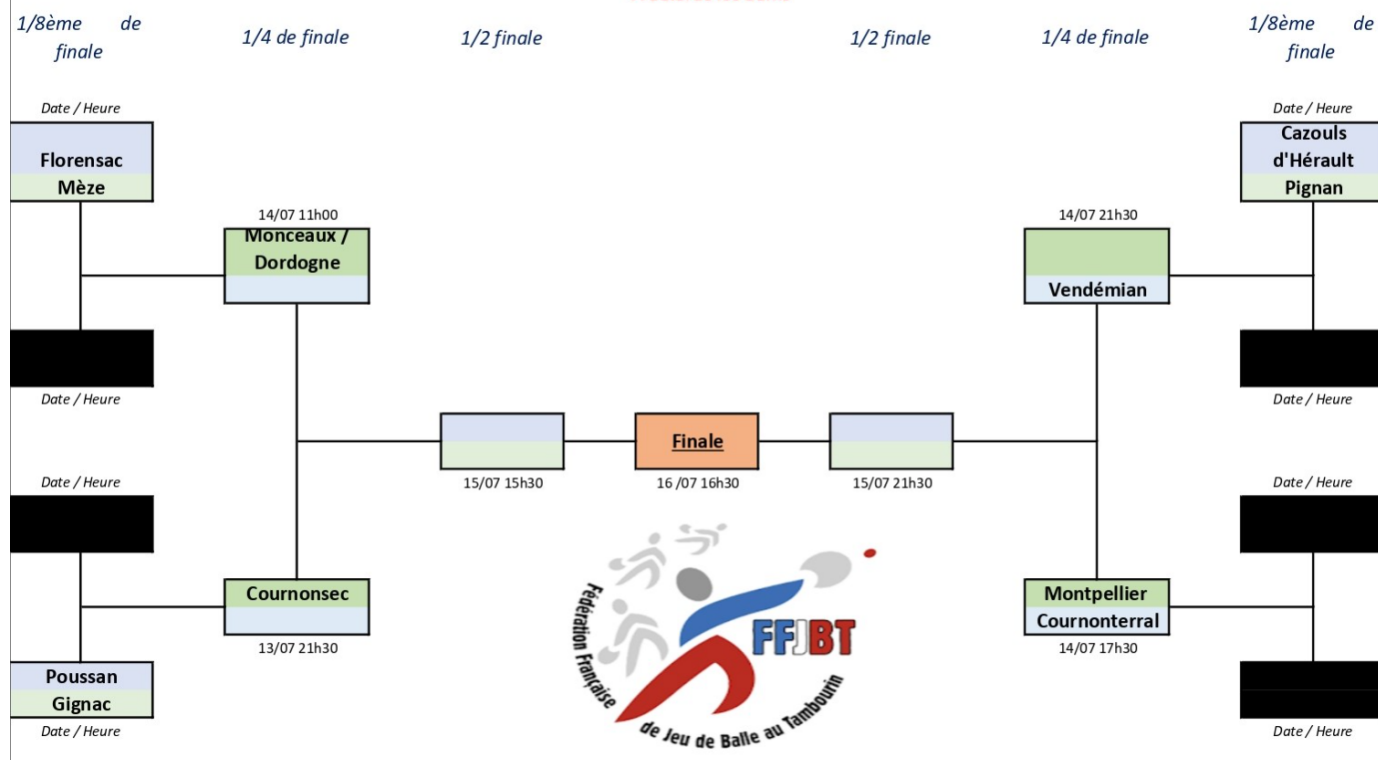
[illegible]

1/8ème de finale

1/4 de finale

1/2 finale

1/2 finale

1/4 de finale

1/8ème de finale

Date / Heure

Florensac

Mèze

Date / Heure

Cazouls d'Hérault

Pignan

14/07 11h00

Monceaux / Dordogne

14/07 21h30

Vendémian

Date / Heure

Date / Heure

Finale

15/07 15h30

16 /07 16h30

15/07 21h30

Date / Heure

Date / Heure

Cournonsec

13/07 21h30

Montpellier

Cournonterral

14/07 17h30

Poussan

Gignac

Date / Heure

Date / Heure

Fédération Française de Jeu de Balle au Tambourin

FFJBT